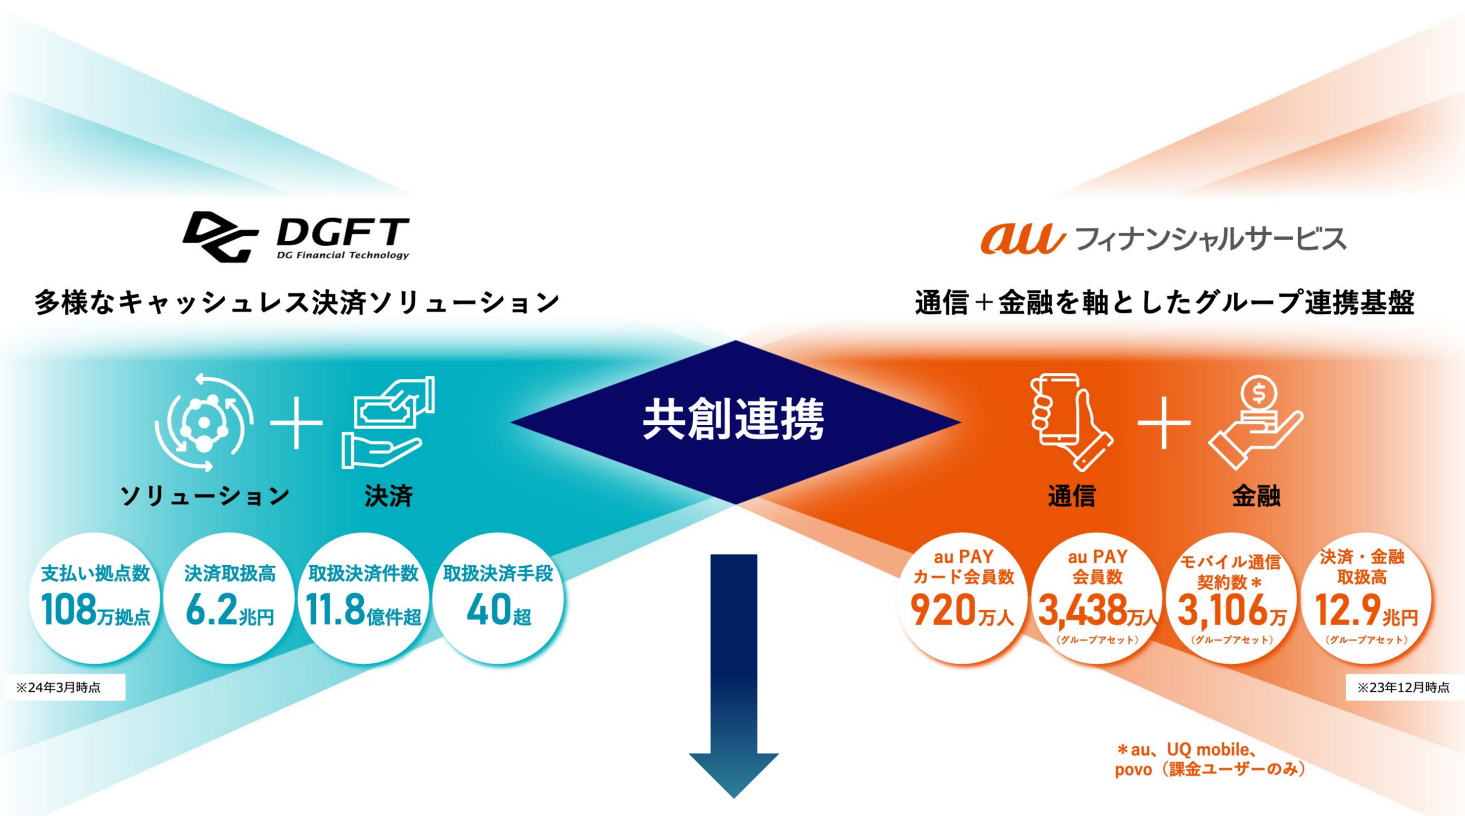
DGFT
DG Financial Technology

多様なキャッシュレス決済ソリューション

au フィナンシャルサービス

通信＋金融を軸としたグループ連携基盤

共創連携

ソリューション　決済

通信　金融

支払い拠点数 108万拠点

決済取扱高 6.2兆円

取扱決済件数 11.8億件超

取扱決済手段 40超

※24年3月時点

au PAY カード会員数 920万人

au PAY 会員数 3,438万人（グループアセット）

モバイル通信契約数＊ 3,106万（グループアセット）

決済・金融取扱高 12.9兆円（グループアセット）

※23年12月時点

＊au、UQ mobile、povo（課金ユーザーのみ）